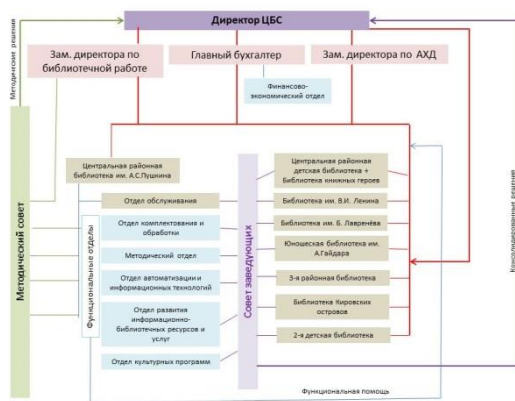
Директор ЦБС

Зам. директора по библиотечной работе

Главный бухгалтер

Зам. директора по АХД

Финансово-экономический отдел

Методические решения

Методический совет

Центральная районная библиотека им. А.С.Пушкина

Функциональные отделы

Отдел обслуживания

Отдел комплектования и обработки

Методический отдел

Отдел автоматизации и информационных технологий

Отдел развития информационно-библиотечных ресурсов и услуг

Отдел культурных программ

Совет заведующих

Центральная районная детская библиотека + Библиотека книжных героев

Библиотека им. В.И. Ленина

Библиотека им. Б. Лавренёва

Юношеская библиотека им. А.Гайдара

3-я районная библиотека

Библиотека Кировских островов

2-я детская библиотека

Консолидированные решения

Функциональная помощь